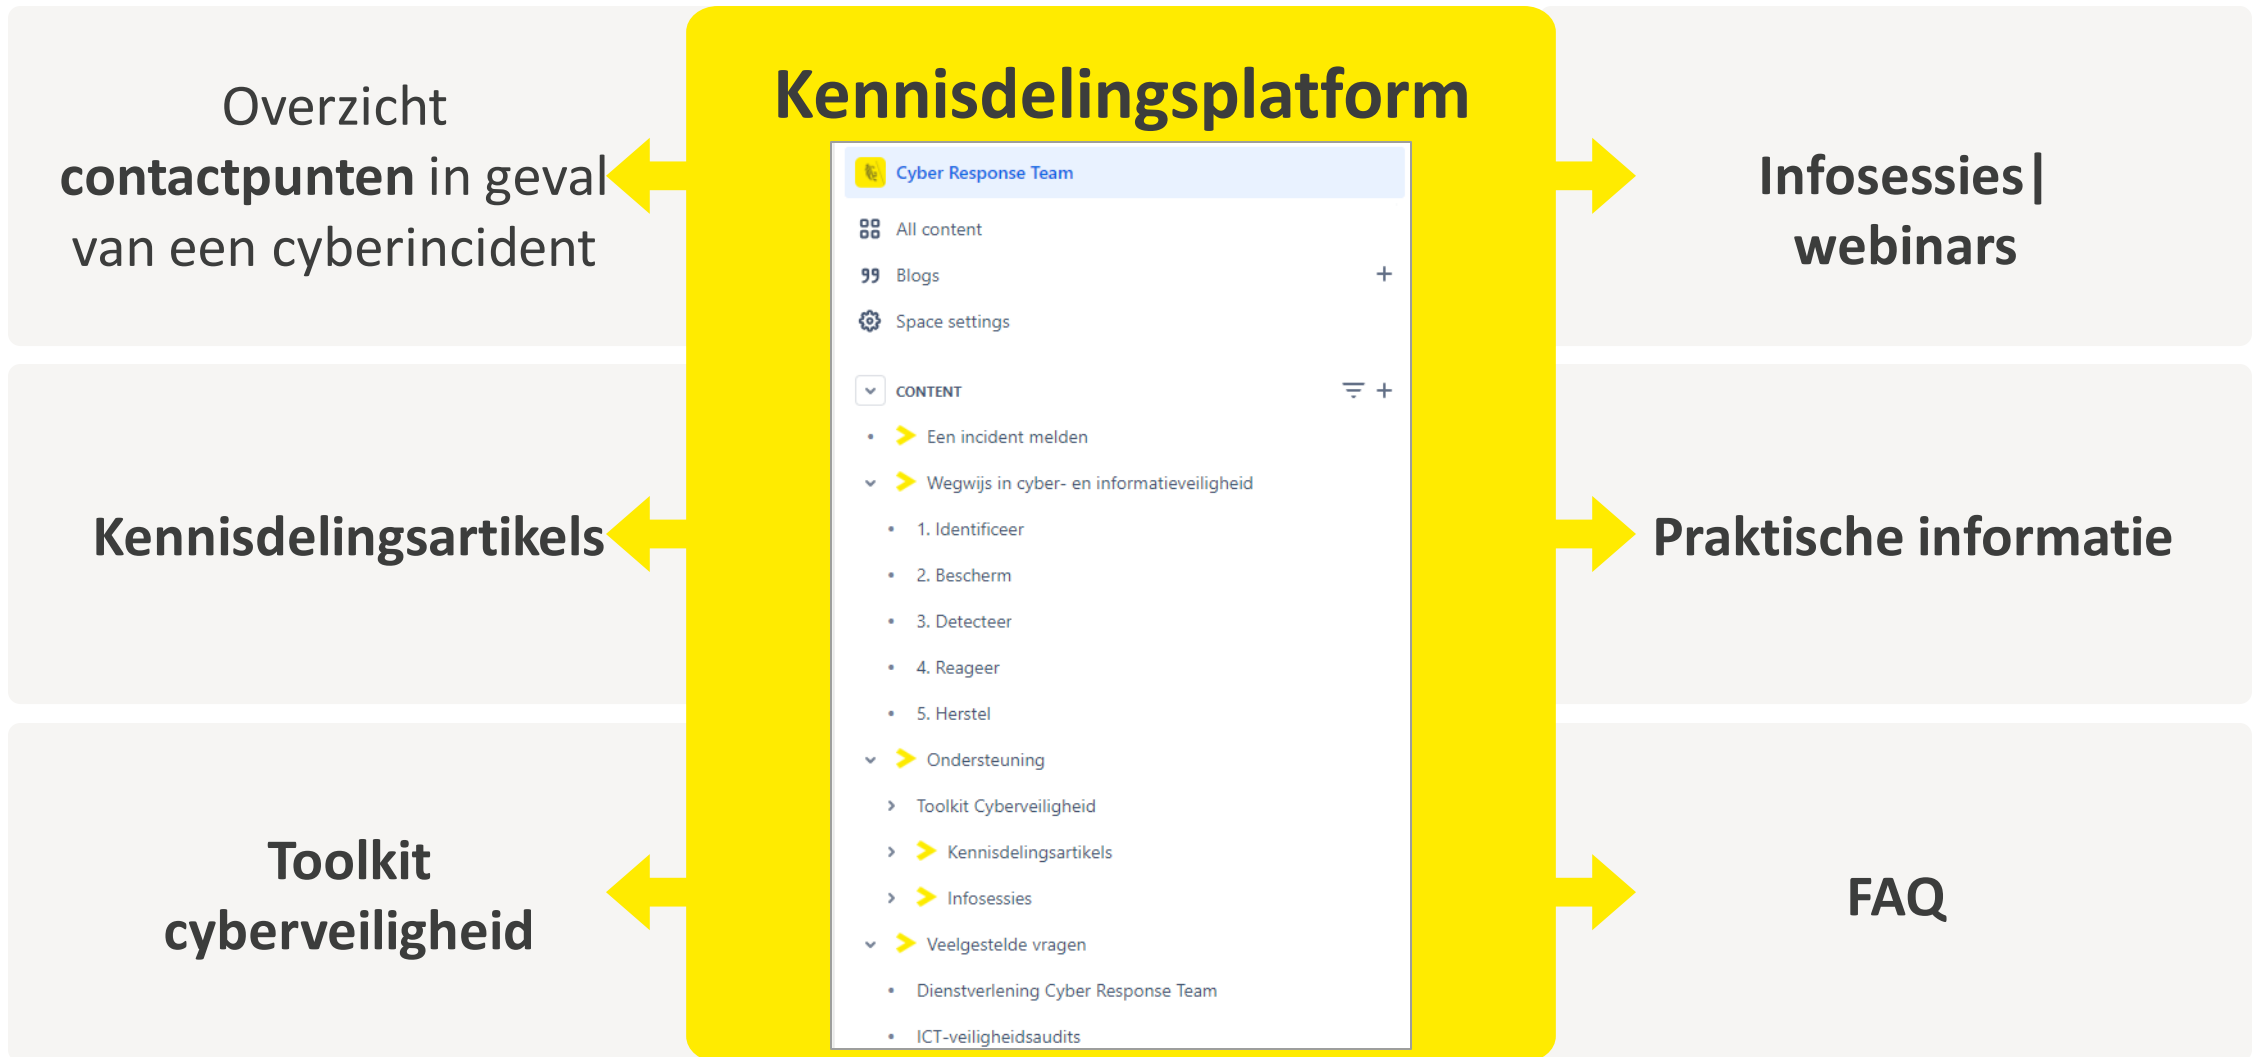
Kennisdelingsplatform

Overzicht **contactpunten** in geval van een cyberincident

Infosessies | webinars

Cyber Response Team

All content

Blogs +

Space settings

CONTENT +

Een incident melden

Wegwijs in cyber- en informatieveiligheid

1. Identificeer

2. Bescherm

3. Detecteer

4. Reageer

5. Herstel

Ondersteuning

Toolkit Cyberveiligheid

Kennisdelingsartikels

Infosessies

Veelgestelde vragen

Dienstverlening Cyber Response Team

ICT-veiligheidsaudits

Kennisdelingsartikels

Praktische informatie

Toolkit cyberveiligheid

FAQ